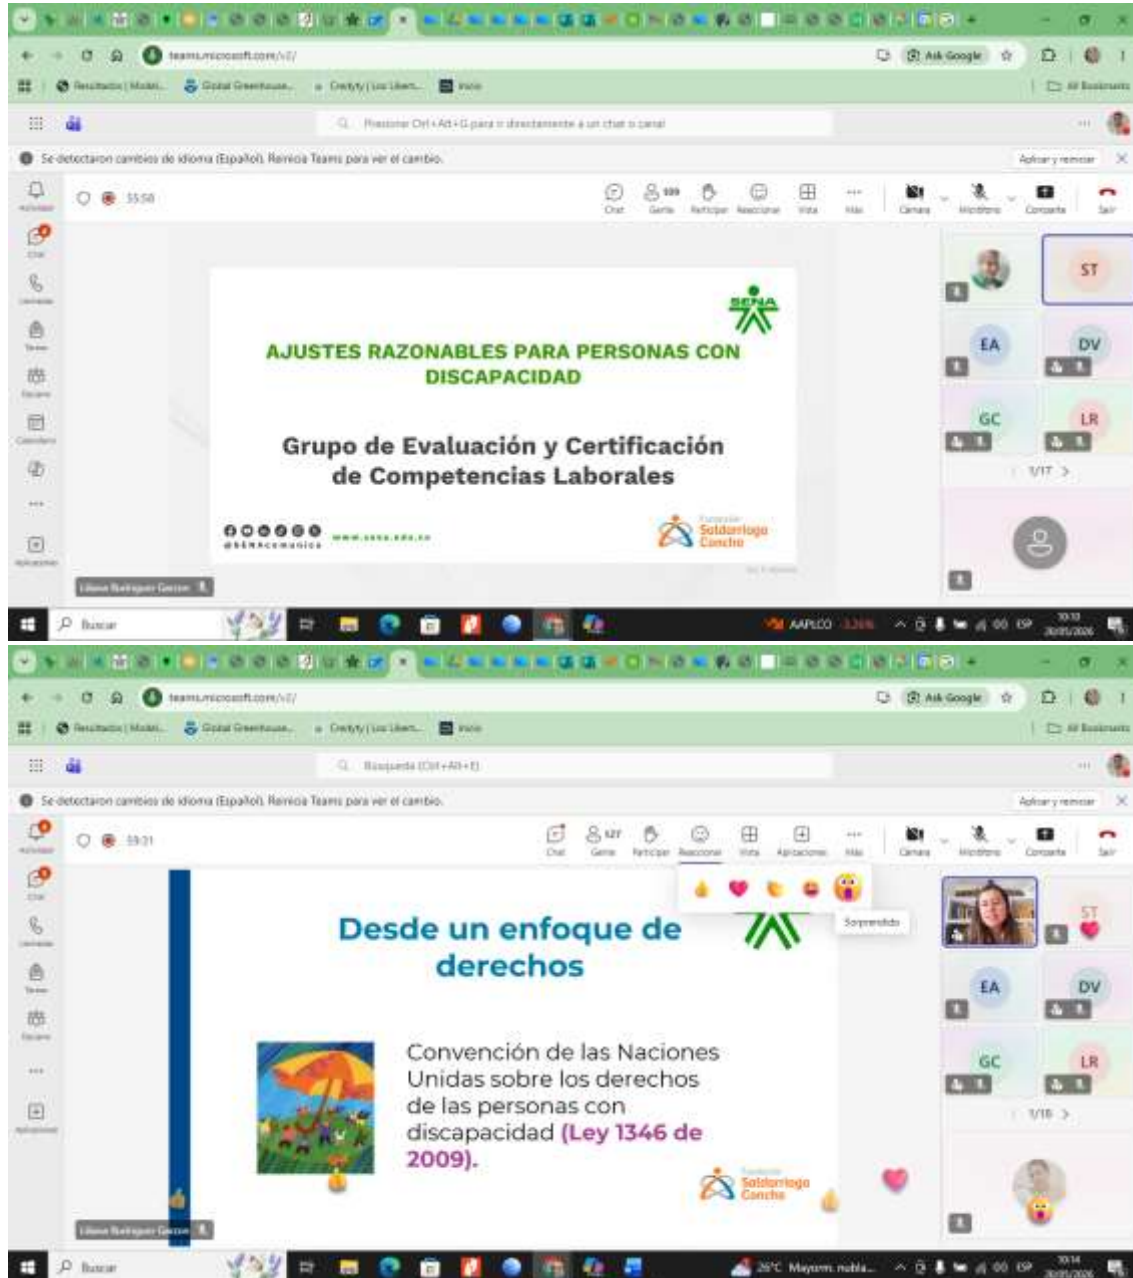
teams.microsoft.com/v2/

Ask Google

Presione Ctrl+Alt+G para ir directamente a un chat o canal

Se detectaron cambios de idioma (Español). Reinicia Teams para ver el cambio.

Aplicar y reiniciar

55:58

Chat Gente Participar Reaccionar Vista Más Cámara Micrófono Compartir Salir

SENA

AJUSTES RAZONABLES PARA PERSONAS CON DISCAPACIDAD

Grupo de Evaluación y Certificación de Competencias Laborales

@SENAComunica www.sena.edu.co

Fundación Saldarriaga Concha

ST EA DV GC LR

1/17

Buscar

AAPLCO

teams.microsoft.com/v2/

Búsqueda (Ctrl+Alt+E)

Se detectaron cambios de idioma (Español). Reinicia Teams para ver el cambio.

Aplicar y reiniciar

59:31

Chat Gente Participar Reaccionar Vista Aplicaciones Más Cámara Micrófono Compartir Salir

Sorprendido

Desde un enfoque de derechos

Convención de las Naciones Unidas sobre los derechos de las personas con discapacidad (Ley 1346 de 2009).

Fundación Saldarriaga Concha

ST EA DV GC LR

1/18

Buscar

26°C Mayorm. nubla...